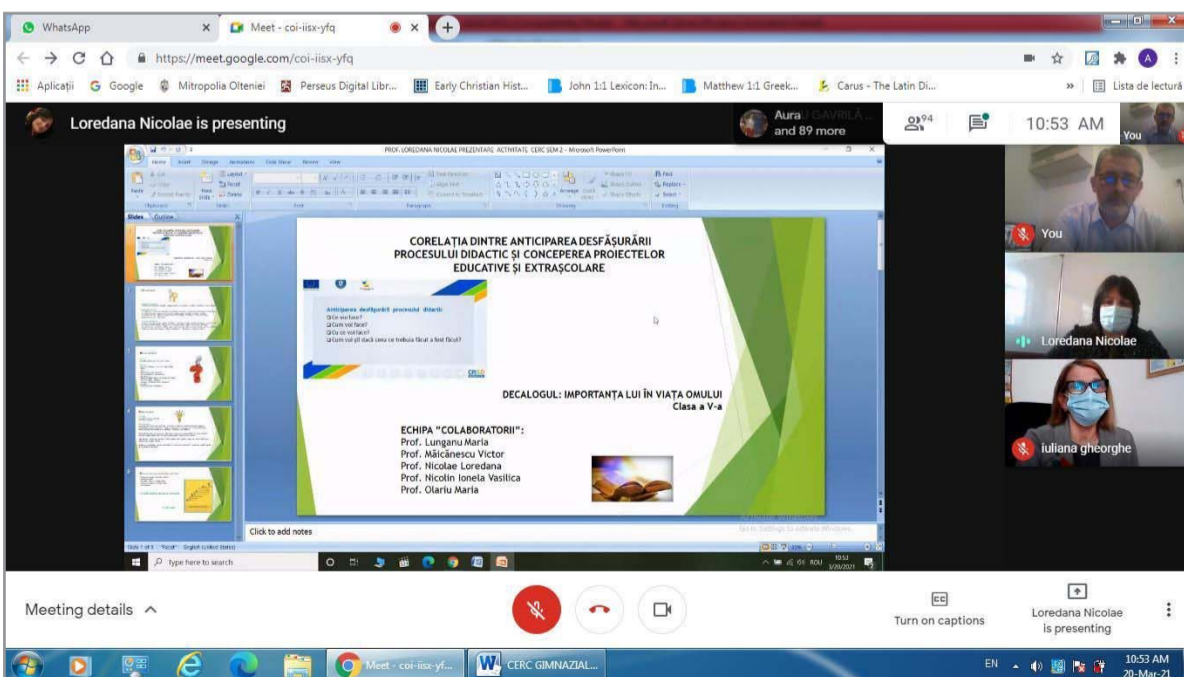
WhatsApp
Meet - coi-iisx-yfq
https://meet.google.com/coi-iisx-yfq
Aplicații Google Mitropolia Olteniei Perseus Digital Libr... Early Christian Hist... John 1:1 Lexicon: In... Matthew 1:1 Greek... Carus - The Latin Di... Lista de lectură

Loredana Nicolae is presenting
Aura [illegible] and 89 more
94
10:53 AM
You

PROF. LOREDANA NICOLAE PREZENTARE ACTIVITATE CERC SEM 2 - Microsoft PowerPoint
Home Insert Design Animations Slide Show Review View
Slides Outline

CORELAȚIA DINTRE ANTICIPAREA DESFĂȘURĂRII PROCESULUI DIDACTIC ȘI CONCEPEREA PROIECTELOR EDUCATIVE ȘI EXTRAȘCOLARE

Anticiparea desfășurării procesului didactic
Ce voi face?
Cum voi face?
Cu ce voi face?
Cum voi ști dacă ceea ce trebuia făcut a fost făcut?

DECALOGUL: IMPORTANȚA LUI ÎN VIAȚA OMULUI
Clasa a V-a

ECHIPA "COLABORATORII":
Prof. Lunganu Maria
Prof. Măicănescu Victor
Prof. Nicolae Loredana
Prof. Nicolin Ionela Vasilica
Prof. Olariu Maria

Click to add notes
Type here to search
10:53 3/20/2021

You
Loredana Nicolae
iuliana gheorghe

Meeting details
Turn on captions
Loredana Nicolae is presenting

Meet - coi-iisx-yf...
CERC GIMNAZIAL...
EN 10:53 AM 20-Mar-21